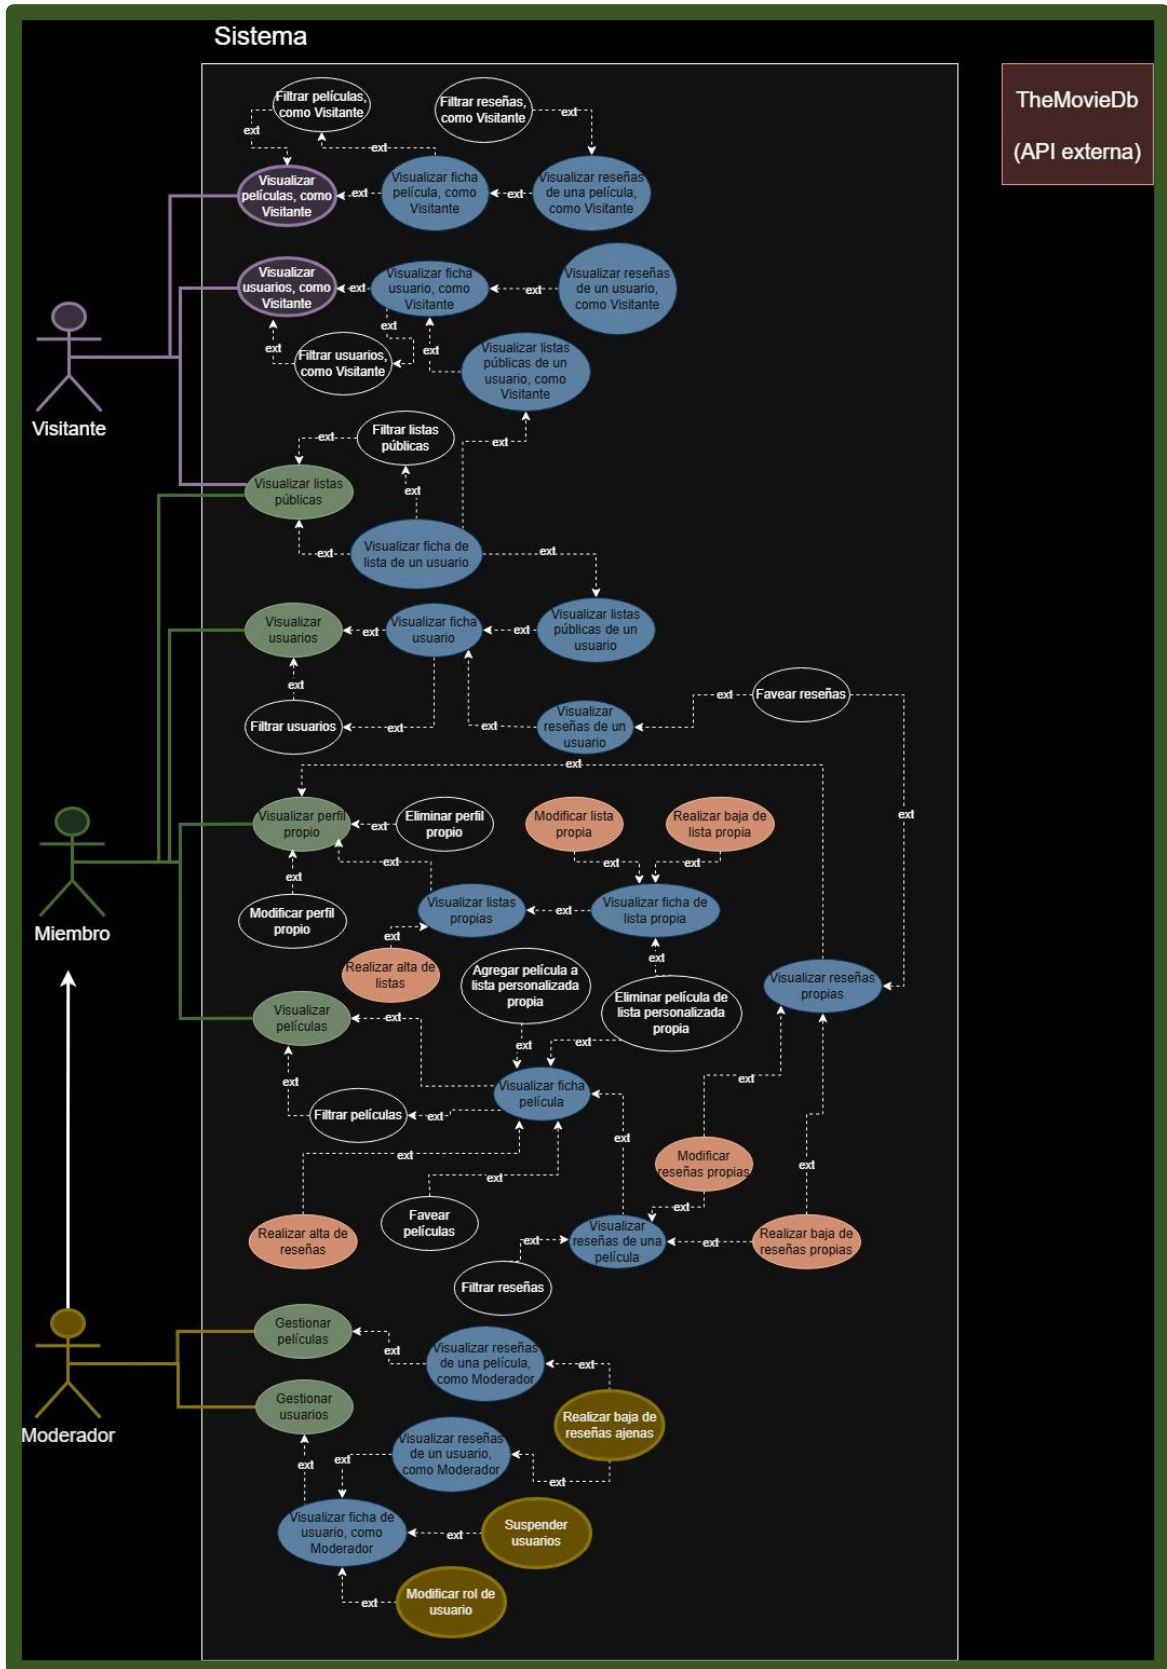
Sistema

TheMovieDb

(API externa)

Filtrar películas, como Visitante

Filtrar reseñas, como Visitante

ext

ext

ext

Visualizar películas, como Visitante

ext

Visualizar ficha película, como Visitante

ext

Visualizar reseñas de una película, como Visitante

Visualizar usuarios, como Visitante

ext

Visualizar ficha usuario, como Visitante

ext

Visualizar reseñas de un usuario, como Visitante

ext

ext

ext

Filtrar usuarios, como Visitante

Visualizar listas públicas de un usuario, como Visitante

Visitante

Filtrar listas públicas

ext

ext

ext

Visualizar listas públicas

ext

Visualizar ficha de lista de un usuario

ext

Visualizar usuarios

ext

Visualizar ficha usuario

ext

Visualizar listas públicas de un usuario

ext

Filtrar usuarios

ext

ext

Visualizar reseñas de un usuario

ext

Favear reseñas

ext

Visualizar perfil propio

ext

Eliminar perfil propio

Modificar lista propia

Realizar baja de lista propia

ext

ext

ext

ext

Miembro

Modificar perfil propio

Visualizar listas propias

ext

Visualizar ficha de lista propia

ext

ext

Realizar alta de listas

ext

Agregar película a lista personalizada propia

Eliminar película de lista personalizada propia

Visualizar reseñas propias

Visualizar películas

ext

ext

ext

ext

Visualizar ficha película

ext

Filtrar películas

ext

ext

ext

Modificar reseñas propias

ext

ext

Favear películas

ext

Realizar alta de reseñas

ext

Visualizar reseñas de una película

ext

Realizar baja de reseñas propias

Filtrar reseñas

Gestionar películas

ext

Visualizar reseñas de una película, como Moderador

ext

Realizar baja de reseñas ajenas

Moderador

Gestionar usuarios

ext

ext

Visualizar reseñas de un usuario, como Moderador

ext

Visualizar ficha de usuario, como Moderador

ext

Suspender usuarios

ext

Modificar rol de usuario